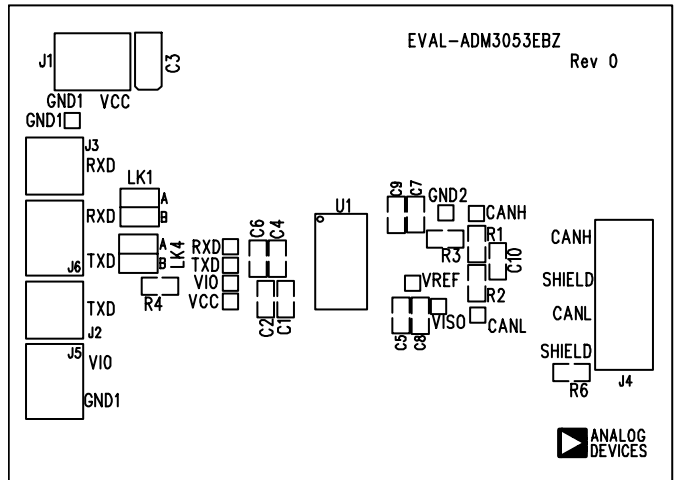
EVAL-ADM3053EBZ
Rev 0

J1
C3
GND1 VCC
GND1
J3
RXD
LK1
A
B
RXD
A
B
LK4
TXD
J6
TXD
J2
R4
J5
VIO
GND1
RXD
TXD
VIO
VCC
C6
C4
C2
C1
U1
C9
C7
GND2
CANH
R3
R1
C10
VREF
R2
VISO
C5
C8
CANL
CANH
SHIELD
CANL
SHIELD
J4
R6
ANALOG
DEVICES